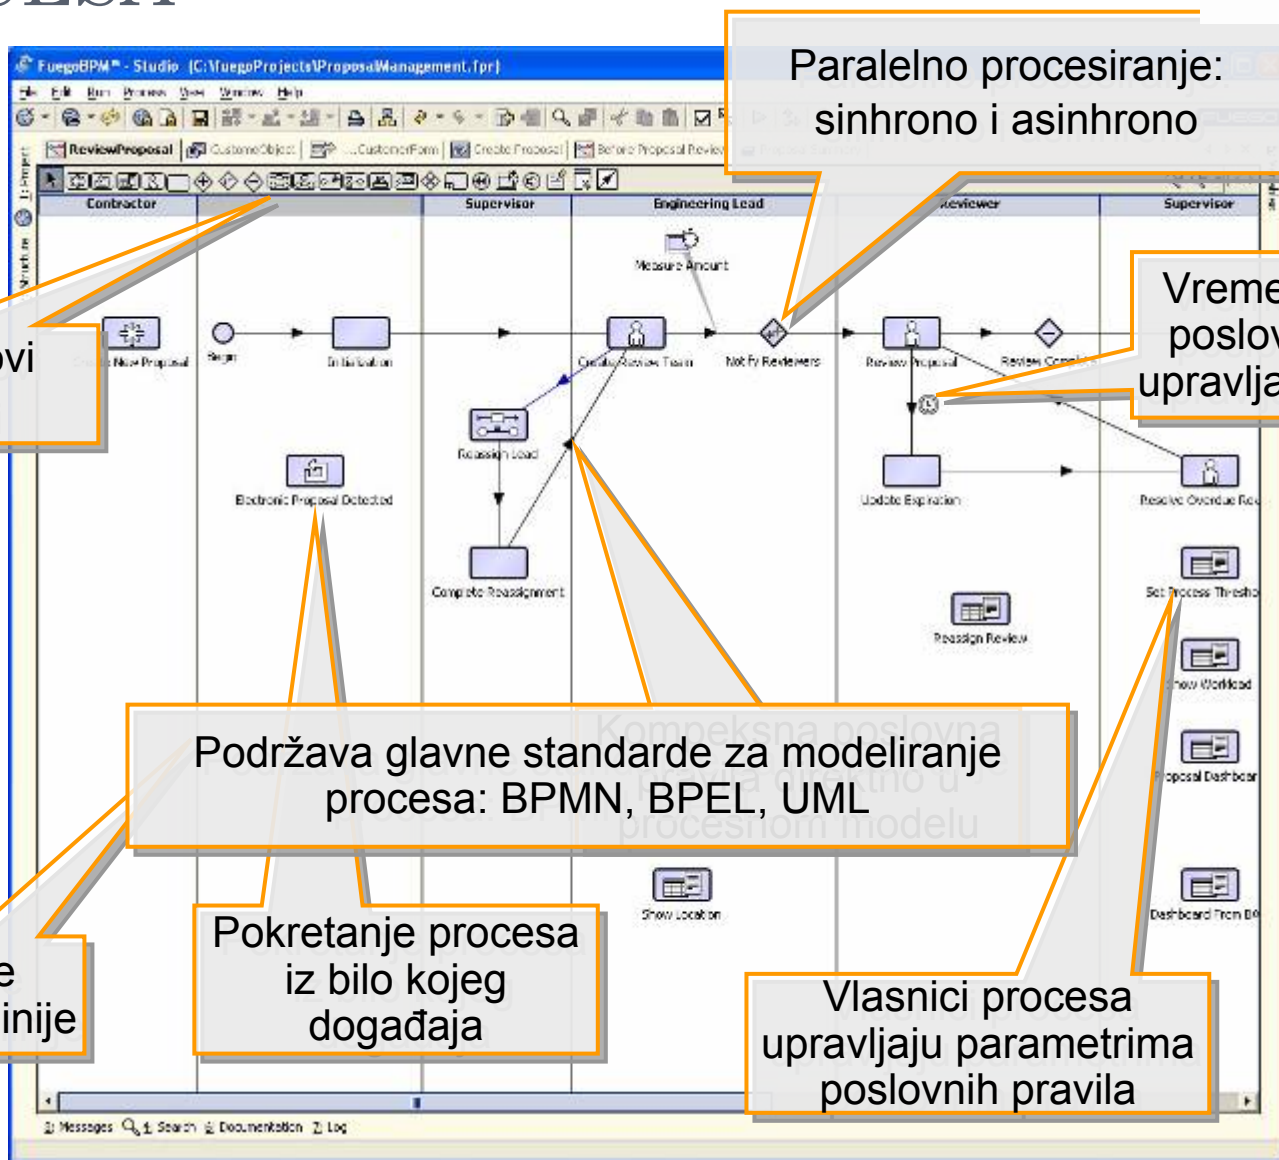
FuegoBPM™ - Studio (C:\FuegoProjects\ProposalManagement.fpr)

File Edit Run Process View Window Help

ReviewProposal | CustomerObject | CustomerForm | Create Proposal | Before Proposal Review

Paralelno procesiranje: sinhrono i asinhrono

Contractor | Supervisor | Engineering Lead | Reviewer | Supervisor

Measure Amount

Create New Proposal | Begin | Initialization | Create Review Team | Notify Reviewers | Review Proposal | Review Complete

ovi

Vreme poslov upravlja

Reassign Lead

Electronic Proposal Detected

Update Expiration

Resolve Overdue Rev

Complete Reassignment

Set Process Thresho

Reassign Review

Show Workload

Podržava glavne standarde za modeliranje procesa: BPMN, BPEL, UML

Kompleksna poslovna pravila direktno u procesnom modelu

Proposal Dashboar

Show Location

Dashboard From BP

e inije

Pokretanje procesa iz bilo kojeg događaja

Vlasnici procesa upravljaju parametrima poslovnih pravila

Messages | Search | Documentation | Log